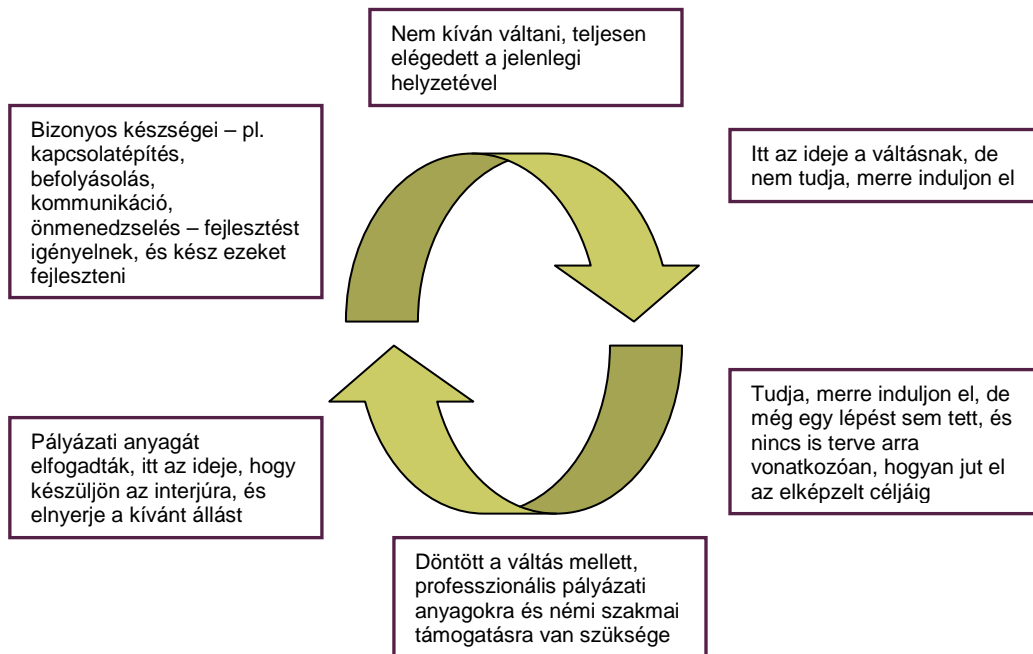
Nem kíván váltani, teljesen elégedett a jelenlegi helyzetével

Itt az ideje a váltásnak, de nem tudja, merre induljon el

Tudja, merre induljon el, de még egy lépést sem tett, és nincs is terve arra vonatkozóan, hogyan jut el az elképzelt céljáig

Döntött a váltás mellett, professzionális pályázati anyagokra és némi szakmai támogatásra van szüksége

Pályázati anyagát elfogadták, itt az ideje, hogy készüljön az interjúra, és elnyerje a kívánt állást

Bizonyos készségei – pl. kapcsolatépítés, befolyásolás, kommunikáció, önmenedzselés – fejlesztést igényelnek, és kész ezeket fejleszteni